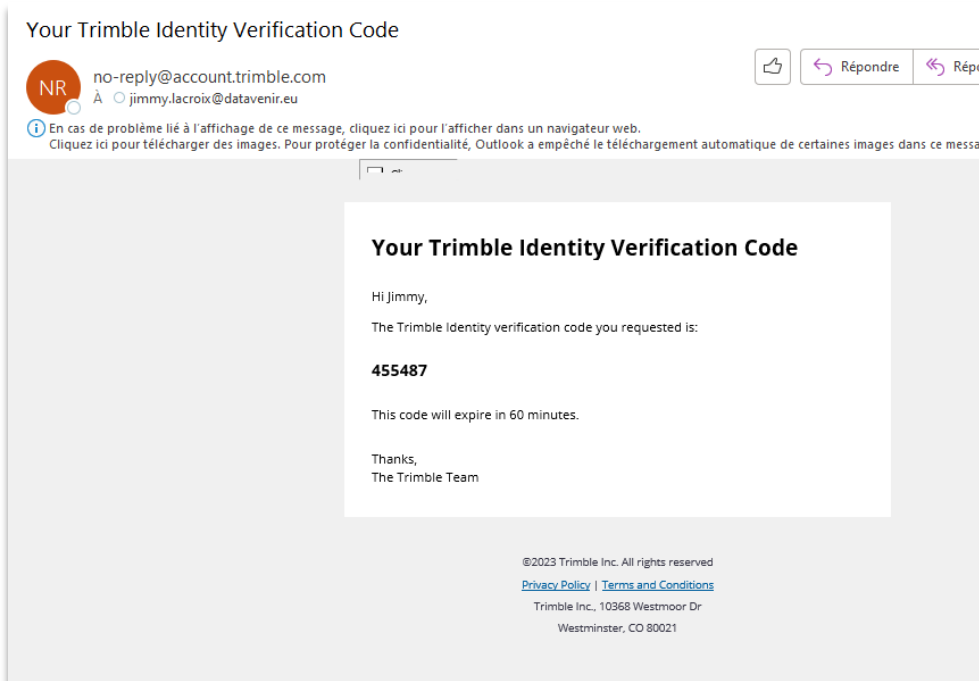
Your Trimble Identity Verification Code

NR

no-reply@account.trimble.com
À jimmy.lacroix@datavenir.eu

Répondre | Répo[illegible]

En cas de problème lié à l'affichage de ce message, cliquez ici pour l'afficher dans un navigateur web.
Cliquez ici pour télécharger des images. Pour protéger la confidentialité, Outlook a empêché le téléchargement automatique de certaines images dans ce messa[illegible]

Your Trimble Identity Verification Code

Hi Jimmy,

The Trimble Identity verification code you requested is:

455487

This code will expire in 60 minutes.

Thanks,
The Trimble Team

©2023 Trimble Inc. All rights reserved

Privacy Policy | Terms and Conditions

Trimble Inc., 10368 Westmoor Dr

Westminster, CO 80021